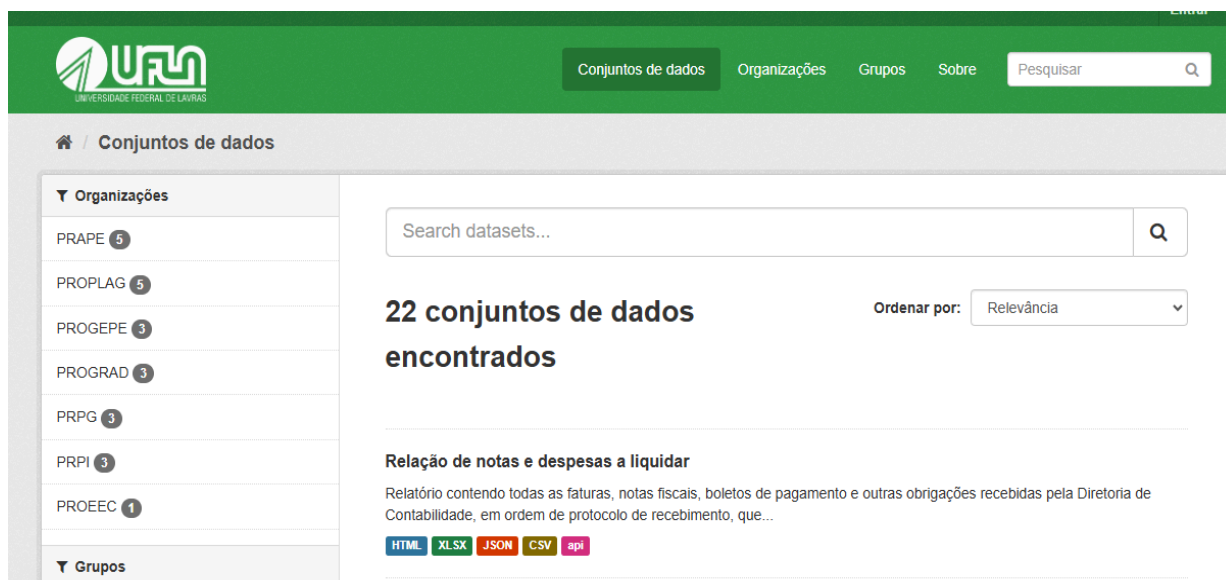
Entrar

UFLA
UNIVERSIDADE FEDERAL DE LAVRAS

Conjuntos de dados Organizações Grupos Sobre Pesquisar

Conjuntos de dados

Organizações
PRAPE 5
PROPLAG 5
PROGEPE 3
PROGRAD 3
PRPG 3
PRPI 3
PROEEC 1

Grupos

Search datasets...

22 conjuntos de dados encontrados

Ordenar por: Relevância

Relação de notas e despesas a liquidar

Relatório contendo todas as faturas, notas fiscais, boletos de pagamento e outras obrigações recebidas pela Diretoria de Contabilidade, em ordem de protocolo de recebimento, que...

HTML XLSX JSON CSV api